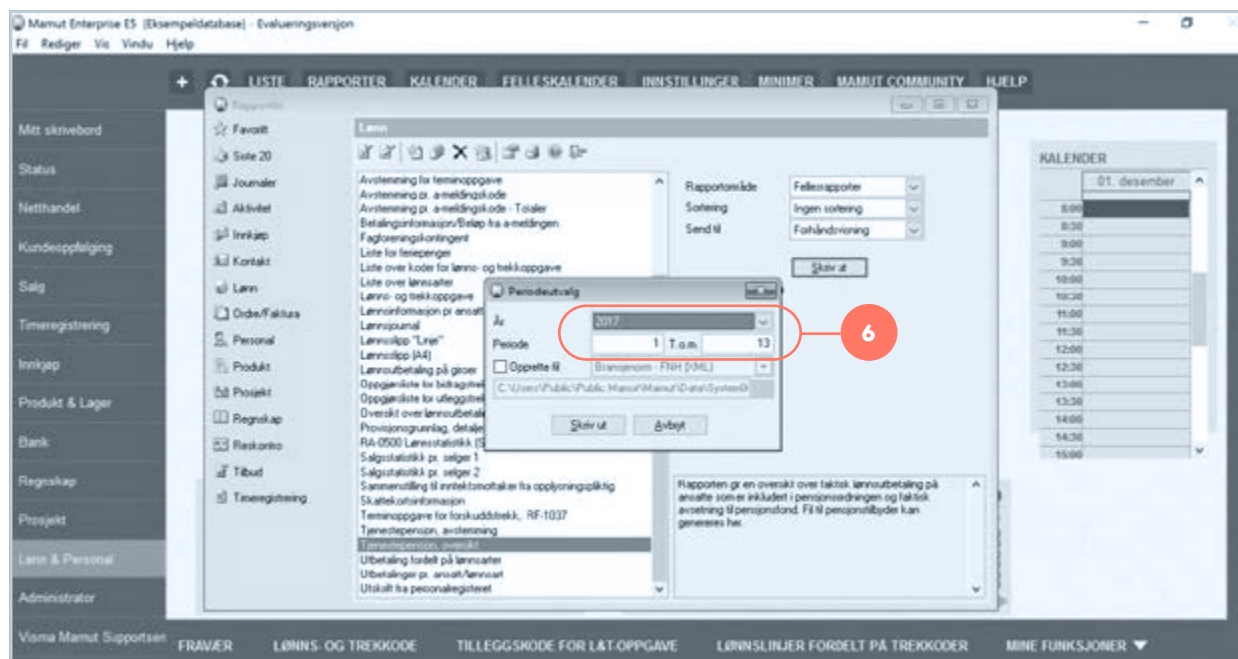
Mamut Enterprise E5 [Eksempeldatabase] - Evalueringsversjon
Fil Rediger Vis Vindu Hjelp

+ LISTE RAPPORTER KALENDER FELLESKALENDER INNSTILLINGER MINIMER MAMUT COMMUNITY HJELP

Mitt skrivebord
Status
Netthandel
Kundeoppfølging
Salg
Timeregistrering
Innkjøp
Produkt & Lager
Bank
Regnskap
Prosjekt
Lønn & Personal
Administrator
Visma Mamut Supportsen

Rapporter
Favoritt
Siste 20
Journaler
Aktivitet
Innkjøp
Kontakt
Lønn
Ordre/Faktura
Personal
Produkt
Prosjekt
Regnskap
Reskontro
Tilbud
Timeregistrering

Lønn
Avstemming for terminoppgave
Avstemming pr. a-meldingskode
Avstemming pr. a-meldingskode - Totaler
Betalingsinformasjon/Beløp fra a-meldingen
Fagforeningskontingent
Liste for feriepenger
Liste over koder for lønns- og trekkoppgave
Liste over lønnsarter
Lønns- og trekkoppgave
Lønnsinformasjon pr ansatt
Lønnsjournal
Lønnslipp "Linje"
Lønnslipp (A4)
Lønnsutbetaling på giroer
Oppgaveliste for bidragstrekk
Oppgaveliste for utleggstrekk
Oversikt over lønnsutbetaling
Provisjonsgrunnlag, detaljert
RA-0500 Lønnsstatistikk (S
Salgsstatistikk pr. selger 1
Salgsstatistikk pr. selger 2
Sammenstilling til inntektsmottaker fra opplysningspliktig
Skattekortinformasjon
Terminoppgave for forskuddstrekk, RF-1037
Tjenestepensjon, avstemming
Tjenestepensjon, oversikt
Utbetaling fordelt på lønnsarter
Utbetalinger pr. ansatt/lønnsart
Utskrift fra personalregisteret

Rapportområde Fellesrapporter
Sortering Ingen sortering
Send til Forhåndsvisning
Skriv ut

Rapporten gir en oversikt over faktisk lønnsutbetaling på ansatte som er inkludert i pensjonsordningen og faktisk avsetning til pensjonsfond. Fil til pensjonstilbyder kan genereres her.

Periodeutvalg
År 2017
Periode 1 T.o.m. 13
Opprette fil Brainpension - FNH (XML)
C:\Users\Public\Public Mamut\Mamut\Data\SystemD
Skriv ut Avbryt

6

KALENDER
01. desember
8:00
8:30
9:00
9:30
10:00
10:30
11:00
11:30
12:00
12:30
13:00
13:30
14:00
14:30
15:00

FRAVÆR LØNNS- OG TREKKODE TILLEGGSKODE FOR L&T-OPPGAVE LØNNSLINJER FORDELT PÅ TREKKODER MINE FUNKSJONER